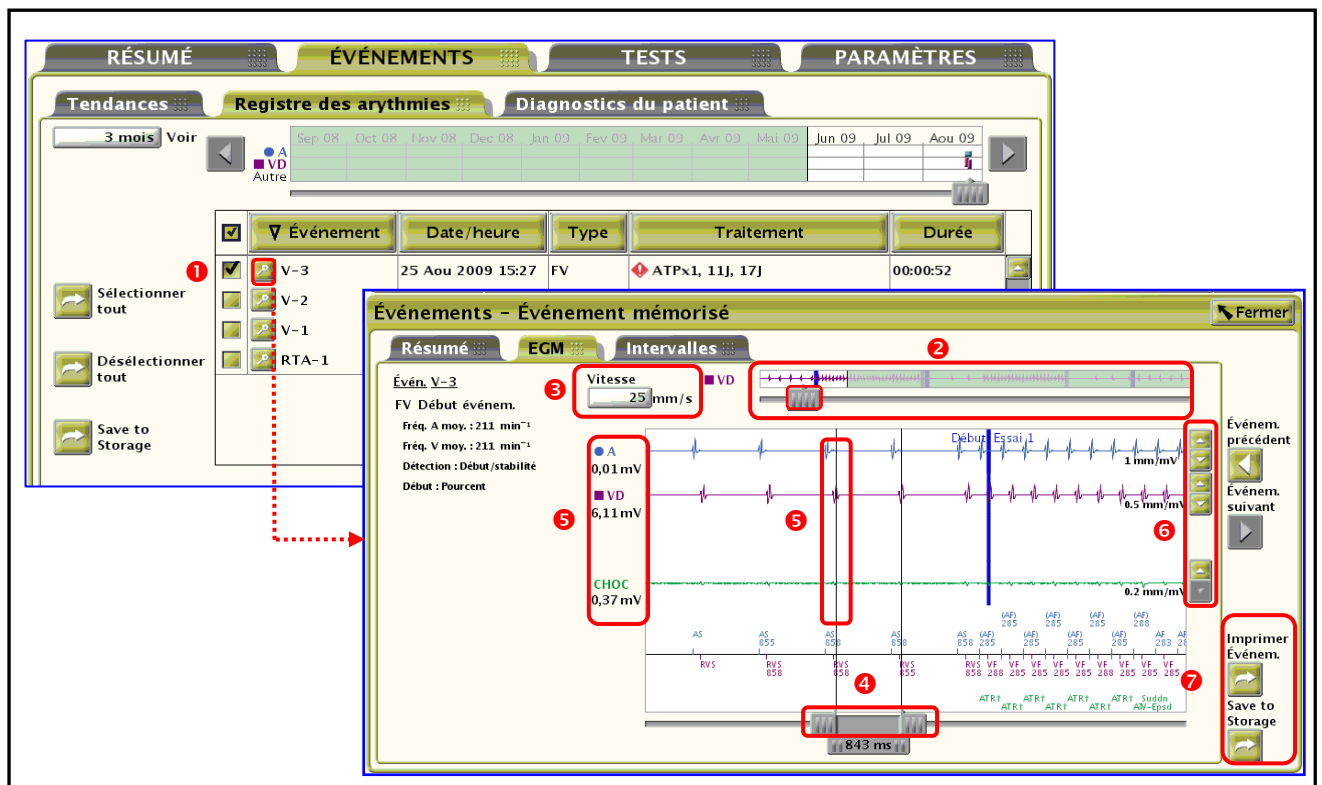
RÉSUMÉ ÉVÉNEMENTS TESTS PARAMÈTRES

Tendances Registre des arythmies Diagnostics du patient

3 mois Voir

Sep 08 Oct 08 Nov 08 Dec 08 Jan 09 Fev 09 Mar 09 Avr 09 Mai 09 Jun 09 Jul 09 Aou 09

A
VD
Autre

| | Événement | Date/heure | Type | Traitement | Durée |
|---|---|---|---|---|---|
| 1 | V-3 | 25 Aou 2009 15:27 | FV | ATPx1, 11J, 17J | 00:00:52 |
| | V-2 | | | | |
| | V-1 | | | | |
| | RTA-1 | | | | |

Sélectionner tout

Désélectionner tout

Save to Storage

Événements - Événement mémorisé Fermer

Résumé EGM Intervalles

2

Évén. V-3

FV Début événem.

Fréq. A moy. : 211 min⁻¹

Fréq. V moy. : 211 min⁻¹

Détection : Début/stabilité

Début : Pourcent

3 Vitesse 25 mm/s

VD

A 0,01 mV

VD 6,11 mV

CHOC 0,37 mV

5 5

Début Essai 1

1 mm/mV

0.5 mm/mV

0.2 mm/mV

6

Événem. précédent

Événem. suivant

AS AS 855 AS 858 AS AS 858 (AF) 285 (AF) 285 (AF) 285 (AF) 285 (AF) 285 (AF) 288 (AF) 285 AF 283 AF 28

RVS RVS 858 RVS 858 RVS 855 RVS 858 VF 288 VF 285 VF 285 VF 285 VF 285 VF 288 VF 285 VF 285 VF 285 VF 285

ATR† ATR† ATR† ATR† ATR† ATR† ATR† Suddn AV-Epsd

4

843 ms

7

Imprimer Événem.

Save to Storage